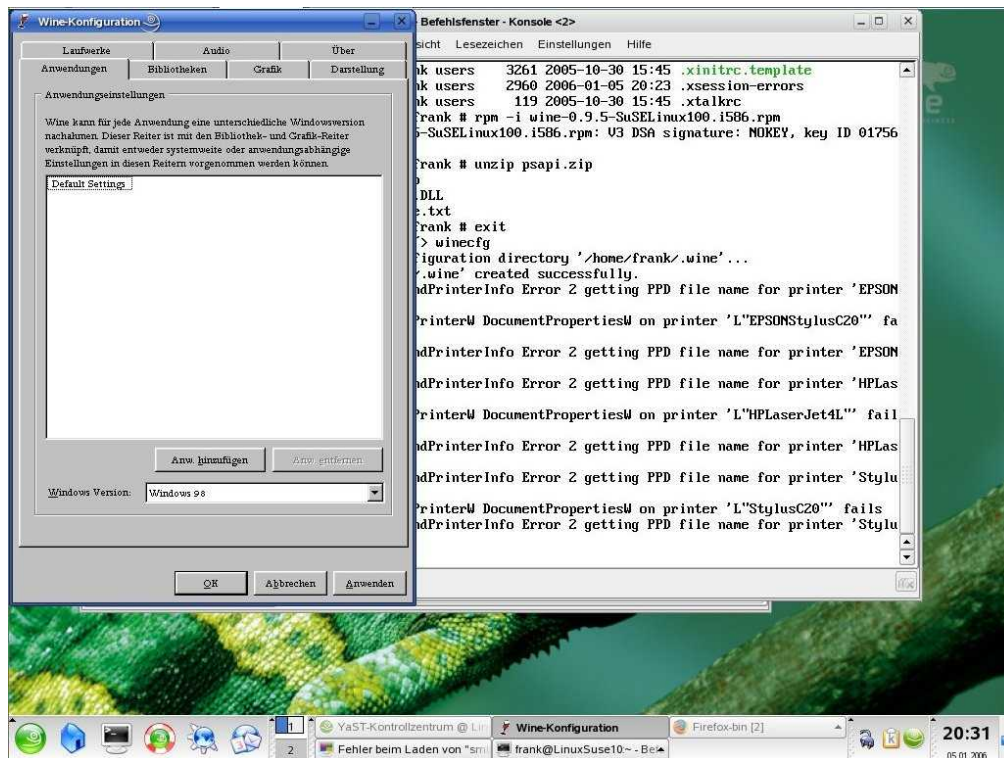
Wine-Konfiguration

Laufwerke | Audio | Über
Anwendungen | Bibliotheken | Grafik | Darstellung

Anwendungseinstellungen

Wine kann für jede Anwendung eine unterschiedliche Windowsversion nachahmen. Dieser Reiter ist mit den Bibliothek- und Grafik-Reiter verknüpft, damit entweder systemweite oder anwendungsabhängige Einstellungen in diesen Reitern vorgenommen werden können.

Default Settings

Anw. hinzufügen
Anw. entfernen

Windows Version: Windows 98

OK
Abbrechen
Anwenden

Befehlsfenster - Konsole <2>

sicht Lesezeichen Einstellungen Hilfe

nk users 3261 2005-10-30 15:45 .xinitrc.template
nk users 2960 2006-01-05 20:23 .xsession-errors
nk users 119 2005-10-30 15:45 .xtalkrc
frank # rpm -i wine-0.9.5-SuSELinux100.i586.rpm
5-SuSELinux100.i586.rpm: V3 DSA signature: NOKEY, key ID 01756

frank # unzip psapi.zip
p
.DLL
e.txt
frank # exit
> winecfg
figuration directory '/home/frank/.wine'...
.wine' created successfully.
ndPrinterInfo Error 2 getting PPD file name for printer 'EPSON

PrinterW DocumentPropertiesW on printer 'L"EPSONStylusC20"' fa

ndPrinterInfo Error 2 getting PPD file name for printer 'EPSON

ndPrinterInfo Error 2 getting PPD file name for printer 'HPLas

PrinterW DocumentPropertiesW on printer 'L"HPLaserJet4L"' fail

ndPrinterInfo Error 2 getting PPD file name for printer 'HPLas

ndPrinterInfo Error 2 getting PPD file name for printer 'Stylu

PrinterW DocumentPropertiesW on printer 'L"StylusC20"' fails
ndPrinterInfo Error 2 getting PPD file name for printer 'Stylu

1
2
YaST-Kontrollzentrum @ Lin
Wine-Konfiguration
Firefox-bin [2]
Fehler beim Laden von "sm
frank@LinuxSuse10:~ - Be
20:31
05.01.2006